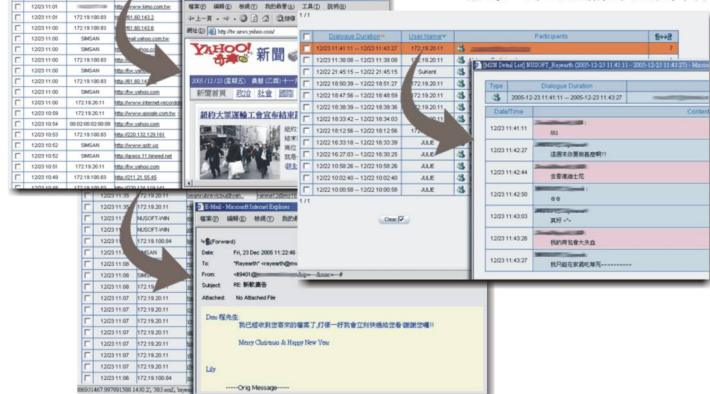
| | 12/23 11:01 | | http://www.kimo.com.tw |
|---|---|---|---|
| | 12/23 11:01 | 172.19.180.83 | http://61.60.143.2 |
| | 12/23 11:01 | 172.19.180.83 | http://61.60.143.6 |
| | 12/23 11:01 | SIMSAN | http://mail.yahoo.com.tw |
| | 12/23 11:01 | 172.19.180.83 | http://61.60.143.6 |
| | 12/23 11:01 | SIMSAN | http://tw.yahoo.com |
| | 12/23 11:01 | 172.19.180.83 | http://tw.yahoo.com |
| | 12/23 10:59 | SIMSAN | http://www.internet.net.com |
| | 12/23 10:59 | 172.19.180.83 | http://www.google.com.tw |
| | 12/23 10:54 | | |
| | 12/23 10:53 | 172.19.180.83 | http://220.132.128.161 |
| | 12/23 10:52 | SIMSAN | http://www.gotr.org |
| | 12/23 10:52 | SIMSAN | http://space.11.kimed.net |
| | 12/23 10:51 | 172.19.180.83 | http://tw.yahoo.com |
| | 12/23 10:49 | 172.19.180.83 | http://211.21.55.45 |

檔案(F) 編輯(E) 檢視(V) 我的最愛(A) 工具(T) 說明(H)

上一頁

網址(D) http://tw.news.yahoo.com/

YAHOO! 奇摩 新聞

2005/12/23 (星期五)

新聞首頁 政治 社會 國際

紐約大眾運輸工會宣布結束

1 / 1

| | Dialogue Duration | User Name | | Participants |
|---|---|---|---|---|
| | 12/23 11:41:11 -- 12/23 11:43:27 | 172.19.20.11 | | |
| | 12/23 11:38:08 -- 12/23 11:39:08 | 172.19.20.11 | | |
| | 12/22 21:45:15 -- 12/22 21:45:39 | Suhant | | |
| | 12/22 20:59:30 -- 12/22 18:51:37 | 172.19.20.11 | | |
| | 12/22 18:47:58 -- 12/22 18:48:59 | 172.19.20.11 | | |
| | 12/22 16:38:39 -- 12/22 16:39:36 | 172.19.20.11 | | |
| | 12/22 16:33:42 -- 12/22 16:34:03 | 172.19.20.11 | | |
| | 12/22 18:12:58 -- 12/22 18:12:58 | 172.19.20.11 | | |
| | 12/22 16:33:18 -- 12/22 16:33:39 | JULIE | | |
| | 12/22 16:27:03 -- 12/22 16:30:25 | JULIE | | |
| | 12/22 10:59:26 -- 12/22 10:59:26 | JULIE | | |
| | 12/22 10:02:40 -- 12/22 10:02:40 | JULIE | | |
| | 12/22 10:00:58 -- 12/22 10:00:58 | JULIE | | |

Close

[MSN Detail List] NUSOFT_Rayearth (2005-12-23 11:41:11 -- 2005-12-23 11:43:27) - Microsoft

| Type | Dialogue Duration |
|---|---|
| | 2005-12-23 11:41:11 -- 2005-12-23 11:43:27 |

| Date/Time | Content |
|---|---|
| 12/23 11:41:11 | Hi |
| 12/23 11:42:27 | 這週末你要來義會嗎? |
| 12/23 11:42:44 | 去看灌籃士兒 |
| 12/23 11:42:50 | 去看 |
| 12/23 11:43:03 | 真好 ~^~ |
| 12/23 11:43:26 | 我的背包會大失血 |
| 12/23 11:43:27 | 我只能在家裡吃陽泡----------- |

| | 12/23 11:11 | 172.19.20.11 |
|---|---|---|
| | 12/23 11:11 | NUSOFT-WIN |
| | 12/23 11:11 | 172.19.20.11 |
| | 12/23 11:11 | 172.19.100.84 |
| | 12/23 11:09 | 172.19.20.11 |
| | 12/23 11:08 | SIMSAN |
| | 12/23 11:08 | 172.19.20.11 |
| | 12/23 11:08 | 172.19.20.11 |
| | 12/23 11:07 | NUSOFT-WIN |
| | 12/23 11:07 | 172.19.20.11 |
| | 12/23 11:07 | 172.19.20.11 |
| | 12/23 11:07 | 172.19.20.11 |
| | 12/23 11:07 | 172.19.20.11 |
| | 12/23 11:06 | 172.19.20.11 |
| | 12/23 11:06 | 172.19.100.84 |

E-Mail - Microsoft Internet Explorer

Fw (Forward)

Date: Fri, 23 Dec 2005 11:22:46

To: "Rayearth" <rayearth@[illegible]>

From: <89401@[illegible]>

Subject: RE: 新歌廣告

Attached: No Attached File

Dear 程先生:

我已經收到您寄來的檔案了,打樣一好我會立刻快遞給您看 謝謝您囉!!

Merry Christmas & Happy New Year

Lily

-----Orig Message-----